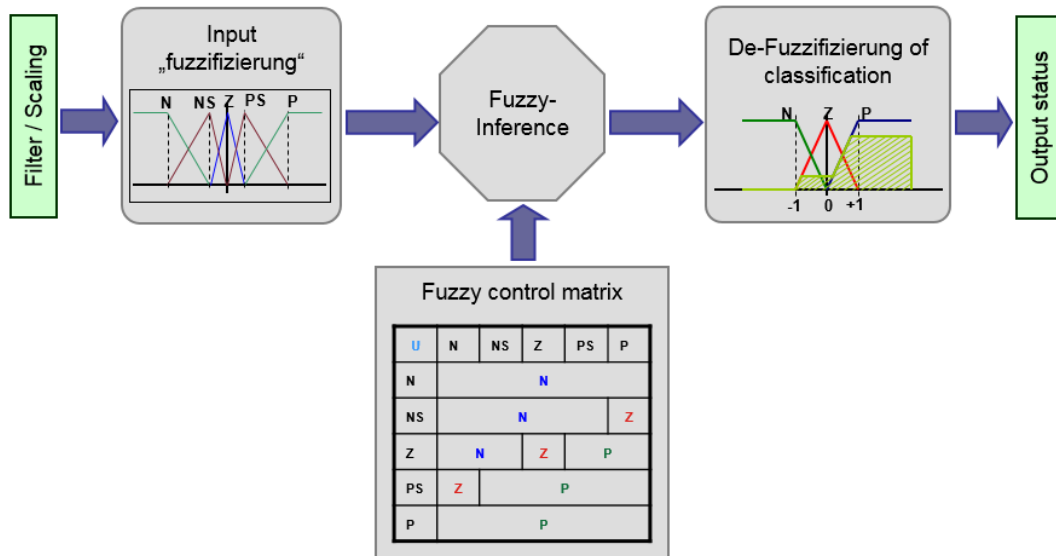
Filter / Scaling

Input „fuzzifizierung“

N NS Z PS P

Fuzzy-Inference

De-Fuzzifizierung of classification

N Z P

-1 0 +1

Output status

Fuzzy control matrix

| U | N | NS | Z | PS | P |
|---|---|---|---|---|---|
| N | N | | | | |
| NS | N | | | | Z |
| Z | N | | Z | P | |
| PS | Z | P | | | |
| P | P | | | | |